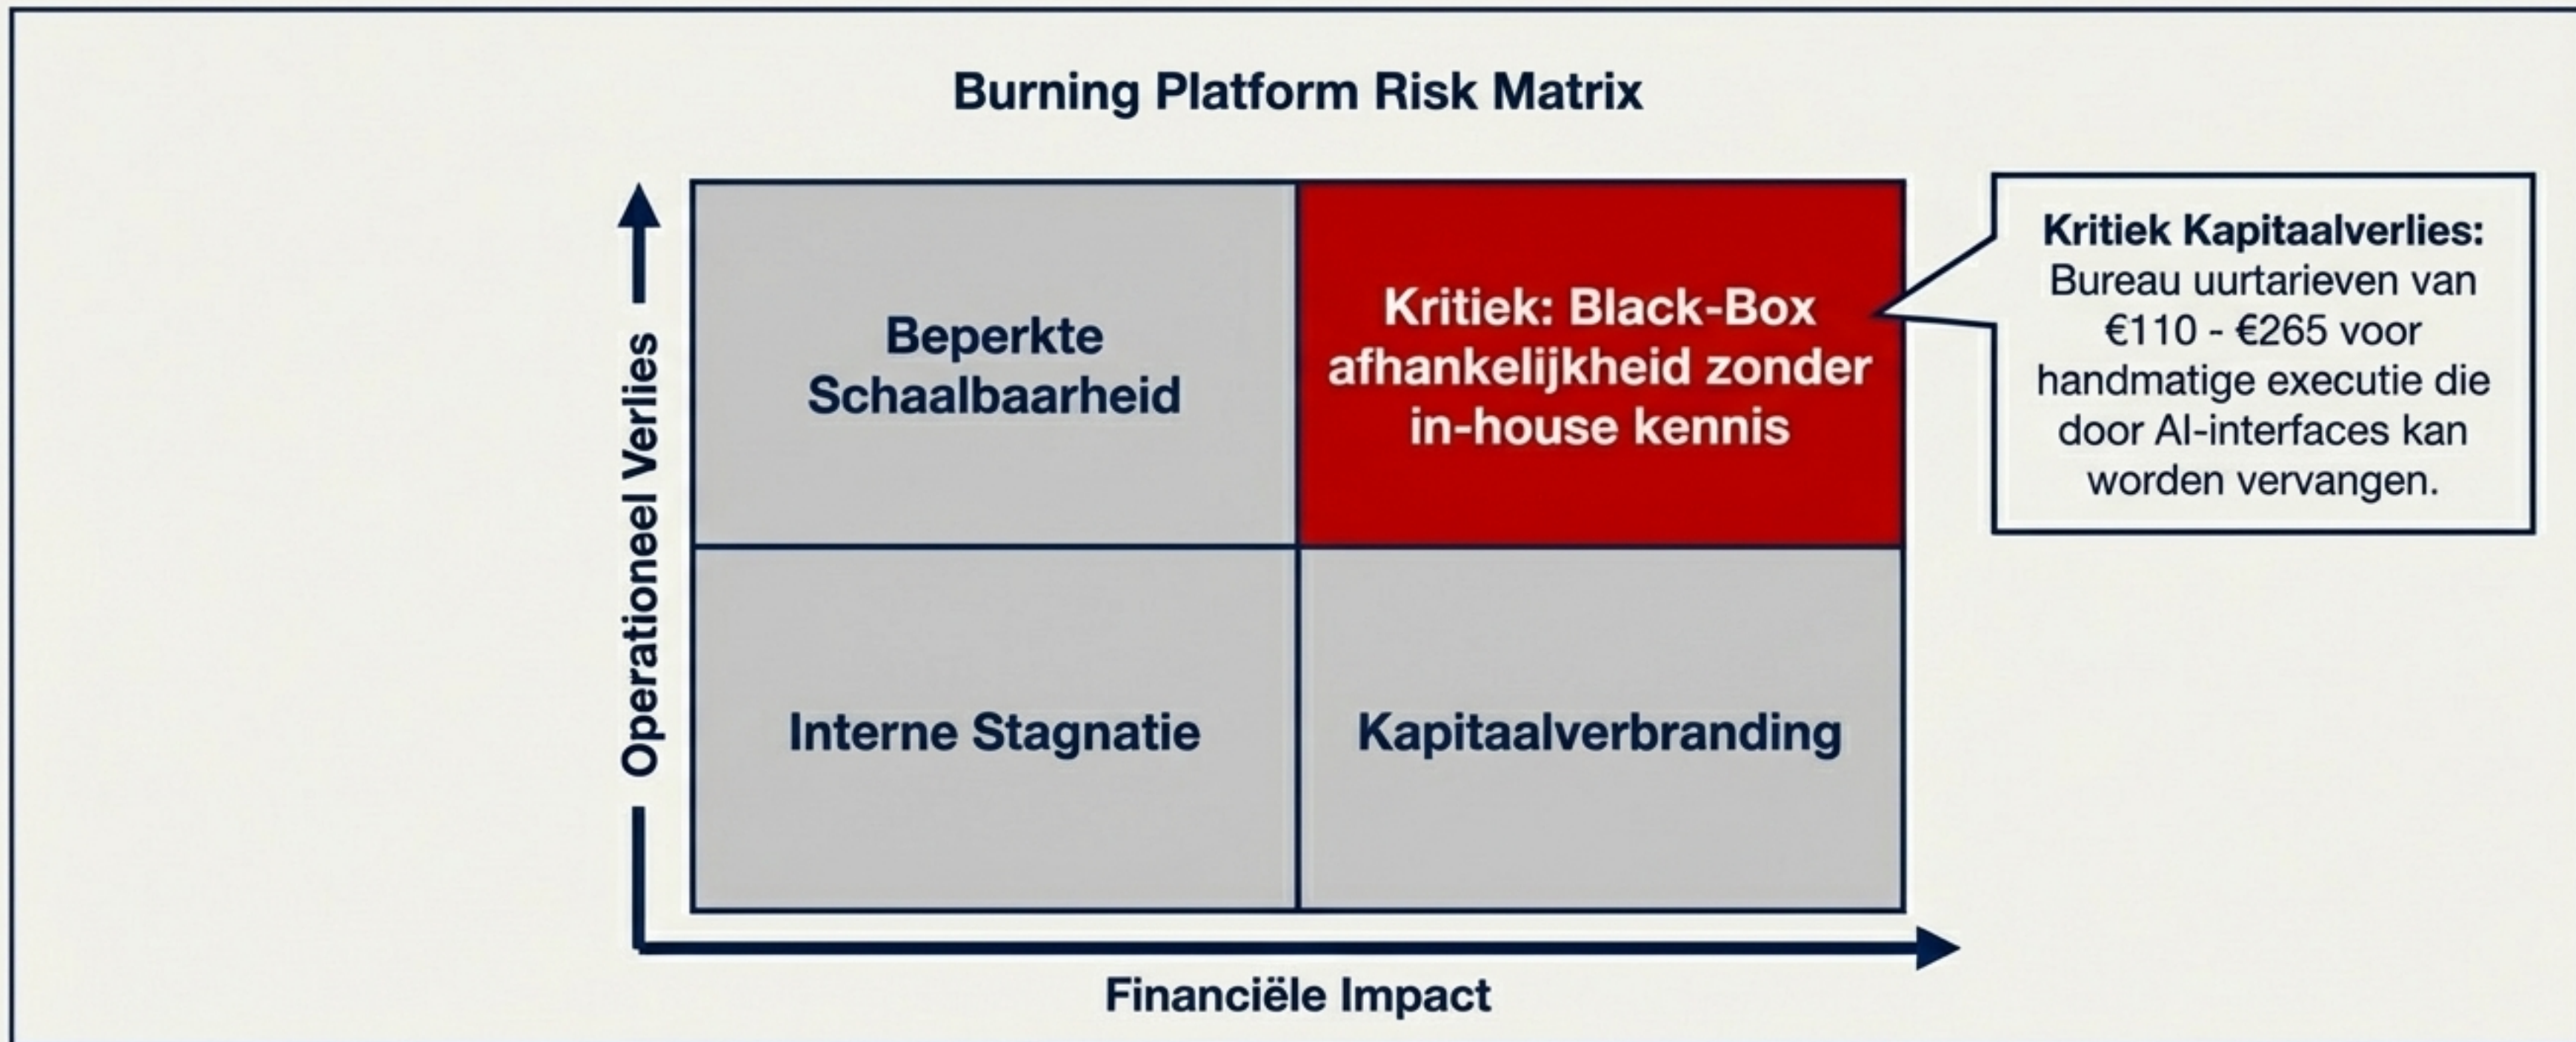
Burning Platform Risk Matrix

Operationeel Verlies

Beperkte Schaalbaarheid

Kritiek: Black-Box afhankelijkheid zonder in-house kennis

Kritiek Kapitaalverlies: Bureau uurtarieven van €110 - €265 voor handmatige executie die door AI-interfaces kan worden vervangen.

Interne Stagnatie

Kapitaalverbranding

Financiële Impact